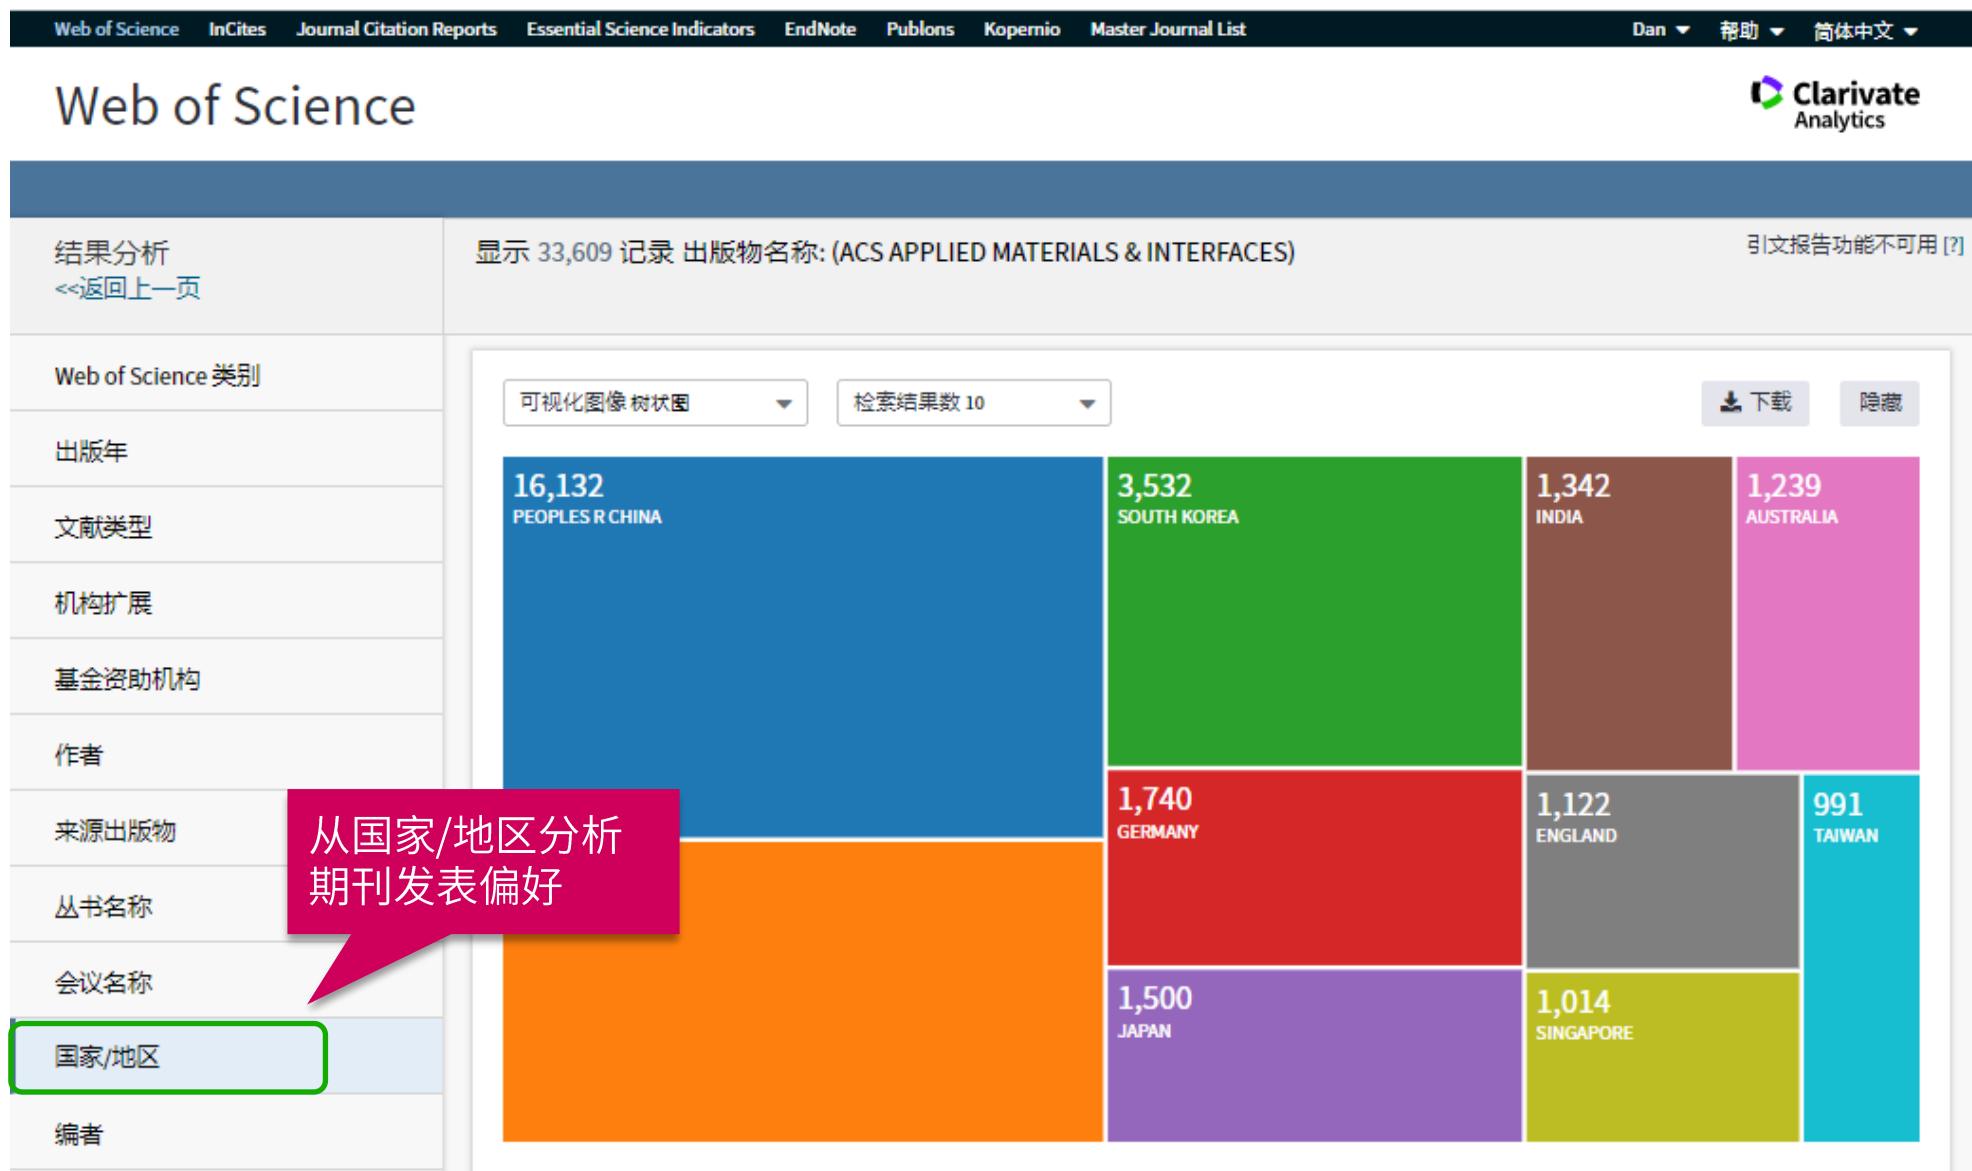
Web of Science InCites Journal Citation Reports Essential Science Indicators EndNote Publons Kopernio Master Journal List Dan 帮助 简体中文

Web of Science

Clarivate Analytics

结果分析
<<返回上一页

显示 33,609 记录 出版物名称: (ACS APPLIED MATERIALS & INTERFACES)

引文报告功能不可用 [?]

Web of Science 类别
出版年
文献类型
机构扩展
基金资助机构
作者
来源出版物
丛书名称
会议名称
国家/地区
编者

可视化图像 树状图
检索结果数 10
下载
隐藏

16,132
PEOPLES R CHINA

3,532
SOUTH KOREA

1,342
INDIA

1,239
AUSTRALIA

1,740
GERMANY

1,122
ENGLAND

991
TAIWAN

1,500
JAPAN

1,014
SINGAPORE

从国家/地区分析期刊发表偏好